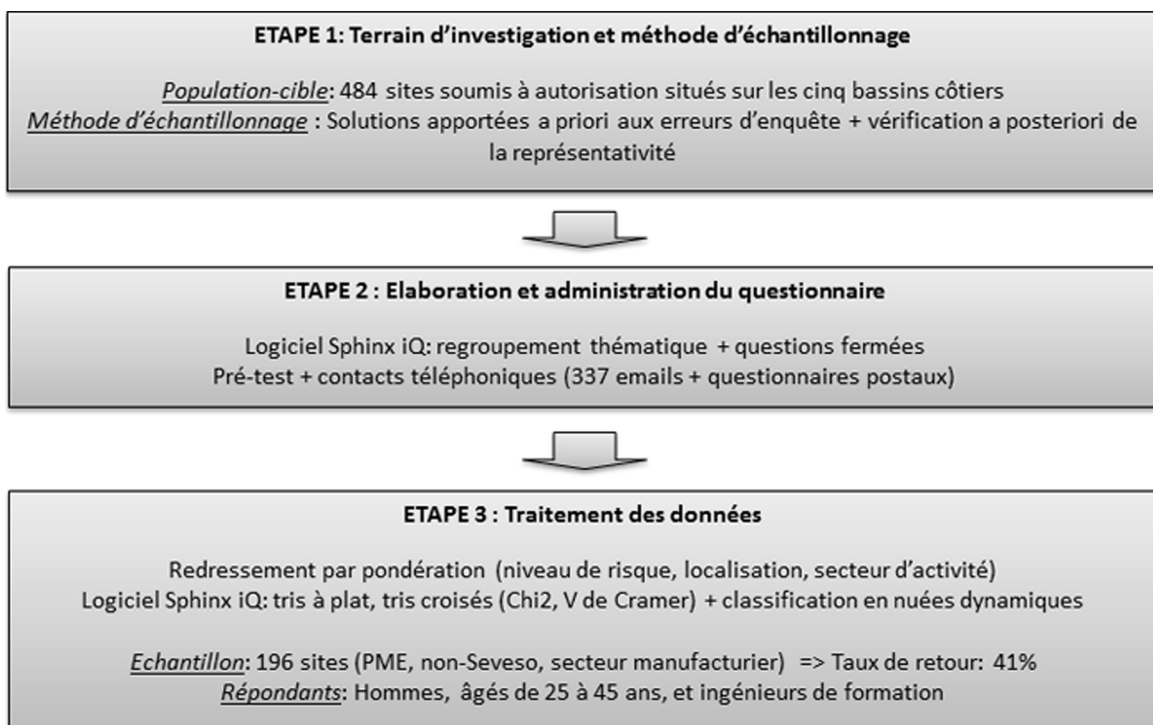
ETAPE 1: Terrain d'investigation et méthode d'échantillonnage

Population-cible: 484 sites soumis à autorisation situés sur les cinq bassins côtiers
Méthode d'échantillonnage : Solutions apportées a priori aux erreurs d'enquête + vérification a posteriori de la représentativité

ETAPE 2 : Elaboration et administration du questionnaire

Logiciel Sphinx iQ: regroupement thématique + questions fermées
Pré-test + contacts téléphoniques (337 emails + questionnaires postaux)

ETAPE 3 : Traitement des données

Redressement par pondération (niveau de risque, localisation, secteur d'activité)
Logiciel Sphinx iQ: tris à plat, tris croisés (Chi2, V de Cramer) + classification en nuées dynamiques

Echantillon: 196 sites (PME, non-Seveso, secteur manufacturier) => Taux de retour: 41%
Répondants: Hommes, âgés de 25 à 45 ans, et ingénieurs de formation